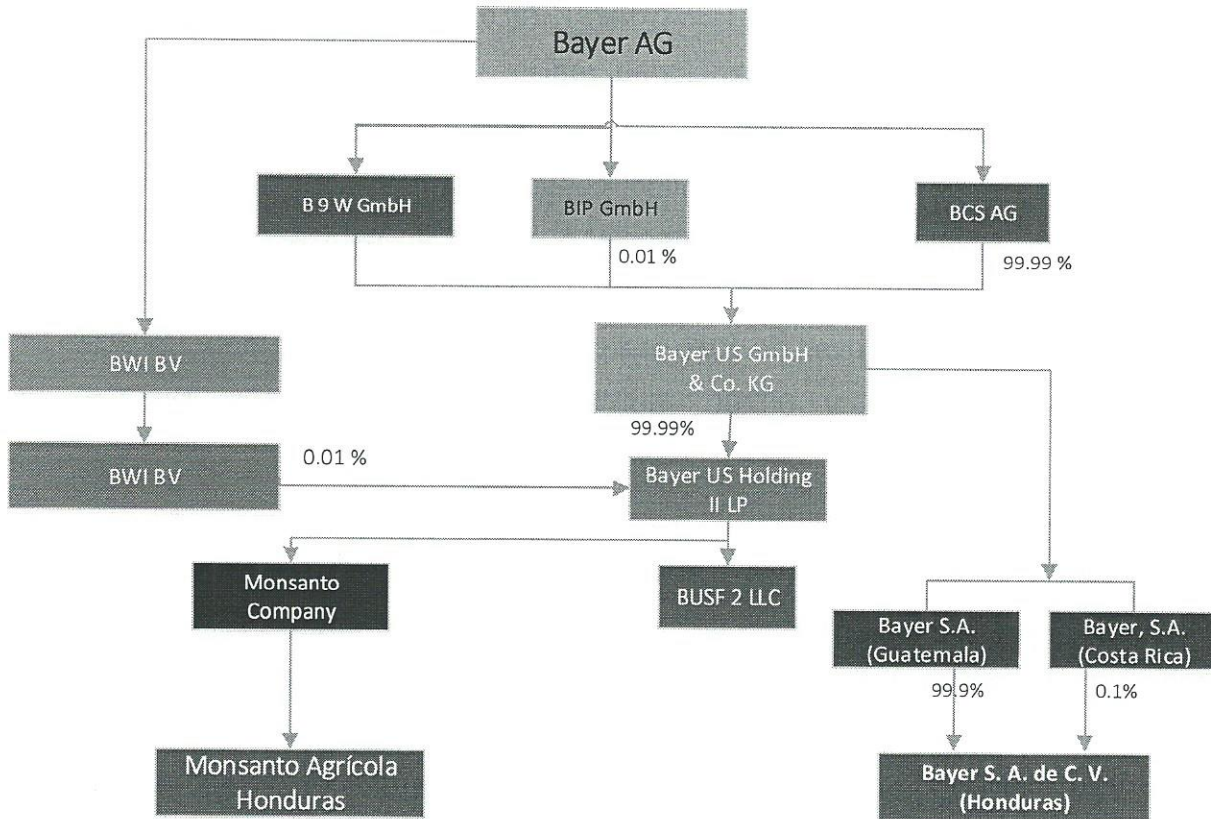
Bayer AG

B 9 W GmbH

BIP GmbH

0.01 %

BCS AG

99.99 %

BWI BV

Bayer US GmbH & Co. KG

99.99%

BWI BV

0.01 %

Bayer US Holding II LP

Monsanto Company

BUSF 2 LLC

Bayer S.A. (Guatemala)

Bayer, S.A. (Costa Rica)

99.9%

0.1%

Monsanto Agrícola Honduras

Bayer S. A. de C. V. (Honduras)